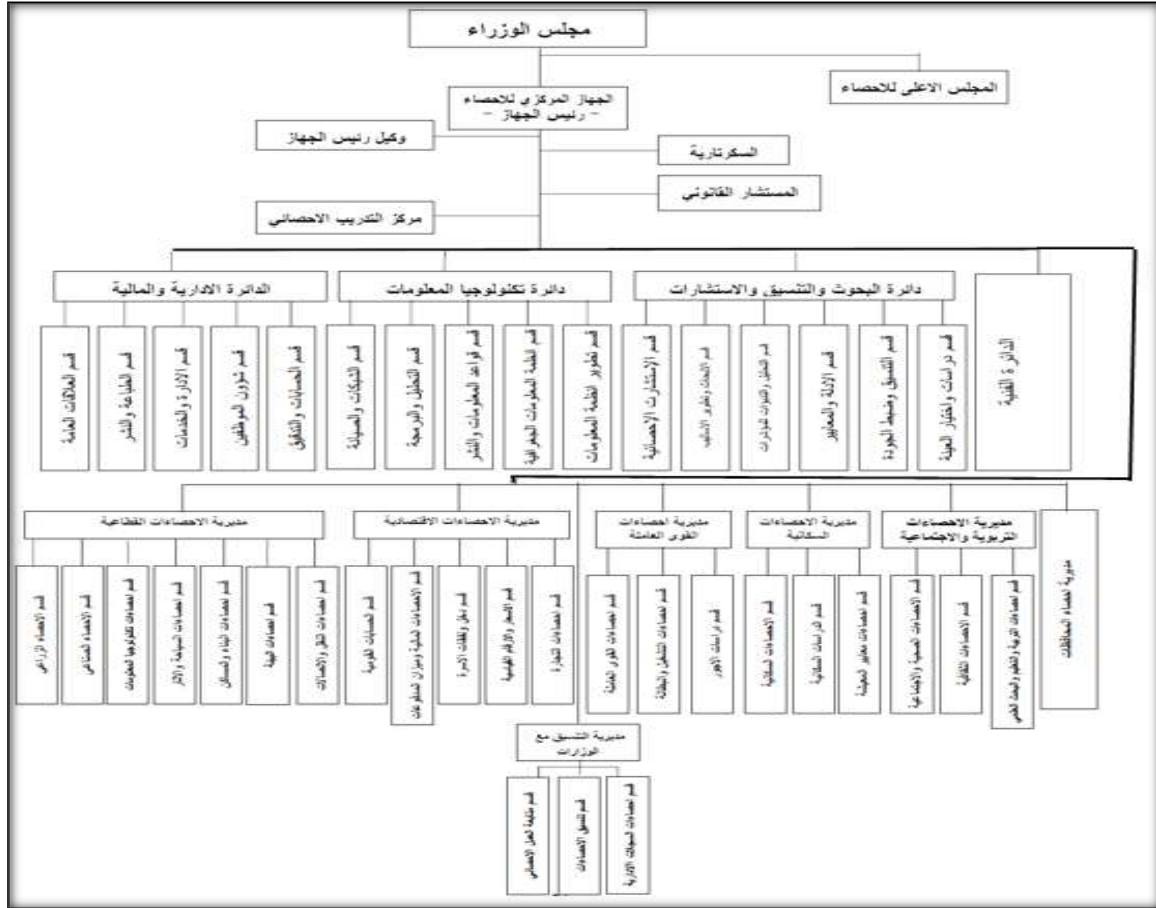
مجلس الوزراء

المجلس الاعلى للاحصاء

الجهاز المركزي للاحصاء
- رئيس الجهاز -

وكيل رئيس الجهاز

السكرتارية

المستشار القانوني

مركز التدريب الاحصائي

الدائرة الادارية والمالية

قسم العلاقات العامة

قسم الطباعة والنشر

قسم الادارة والخدمات

قسم شؤون الموظفين

قسم الحسابات والتدقيق

دائرة تكنولوجيا المعلومات

قسم الشبكات والصيانة

قسم التحليل والبرمجة

قسم قواعد المعلومات والنشر

قسم انظمة المعلومات الجغرافية

قسم تطوير انظمة المعلومات

دائرة البحوث والتنسيق والاستشارات

قسم الاستشارات الاحصائية

قسم الابحاث وتطوير الاساليب

قسم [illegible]

قسم الادلة والمعايير

قسم التنسيق وضبط الجودة

قسم دراسات واختبار العينة

الدائرة الفنية

مديرية الاحصاءات القطاعية

قسم الاحصاء الزراعي

قسم الاحصاء الصناعي

قسم احصاءات تكنولوجيا المعلومات

قسم احصاءات السياحة و الاثار

قسم احصاءات البناء والمساكن

قسم احصاءات البيئة

قسم احصاءات النقل والاتصالات

مديرية الاحصاءات الاقتصادية

قسم الحسابات القومية

قسم الاحصاءات المالية وميزان المدفوعات

قسم نفقات الاسرة

قسم الاسعار والارقام القياسية

قسم احصاءات التجارة

مديرية احصاءات القوى العاملة

قسم احصاءات القوى العاملة

قسم احصاءات التشغيل والبطالة

قسم دراسات الاجور

مديرية الاحصاءات السكانية

قسم الاحصاءات السكانية

قسم الدراسات السكانية

قسم احصاءات معايير المعيشة

مديرية الاحصاءات التربوية والاجتماعية

قسم الاحصاءات الصحية والاجتماعية

قسم الاحصاءات الثقافية

قسم احصاءات التربية والتعليم والبحث العلمي

مديرية احصاء المحافظات

مديرية التنسيق مع الوزارات

قسم متابعة العمل الاحصائي

قسم تنسيق الاحصاءات

قسم احصاءات السجلات الادارية